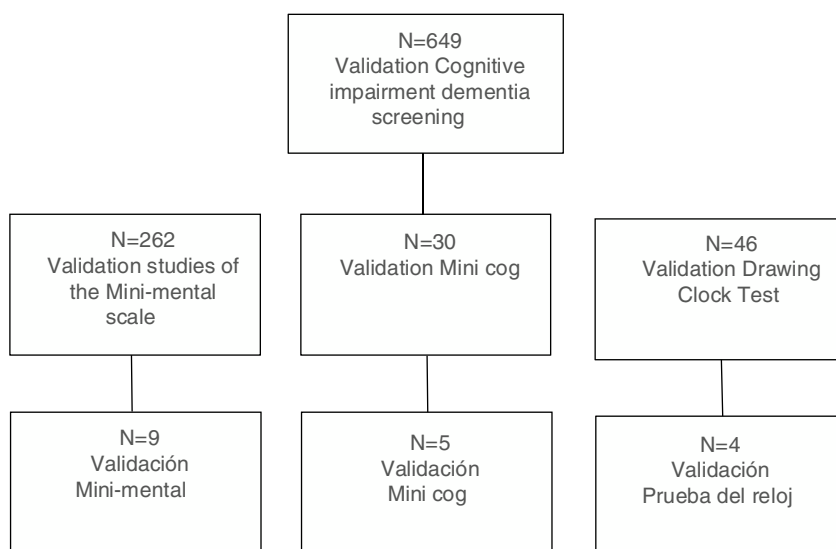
N=649
Validation Cognitive impairment dementia screening

N=262
Validation studies of the Mini-mental scale

N=30
Validation Mini cog

N=46
Validation Drawing Clock Test

N=9
Validación
Mini-mental

N=5
Validación
Mini cog

N=4
Validación
Prueba del reloj